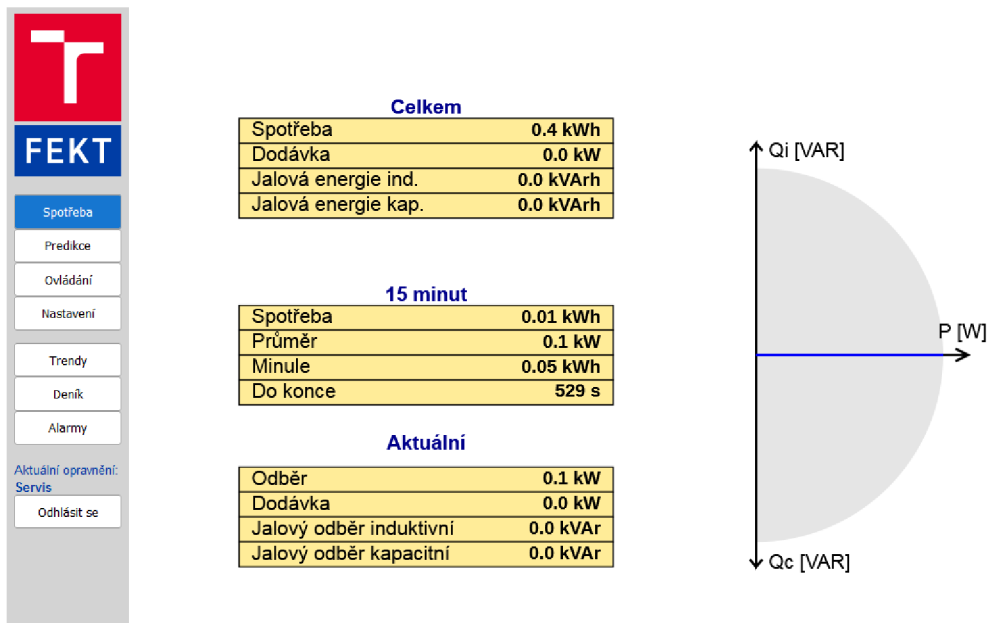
FEKT

Spotřeba
Predikce
Ovládání
Nastavení
Trendy
Deník
Alarmy

Aktuální oprávnění:
Servis

Odhlásit se

Celkem

| Spotřeba | 0.4 kWh |
|---|---|
| Dodávka | 0.0 kW |
| Jalová energie ind. | 0.0 kVArh |
| Jalová energie kap. | 0.0 kVArh |

15 minut

| Spotřeba | 0.01 kWh |
|---|---|
| Průměr | 0.1 kW |
| Minule | 0.05 kWh |
| Do konce | 529 s |

Aktuální

| Odběr | 0.1 kW |
|---|---|
| Dodávka | 0.0 kW |
| Jalový odběr induktivní | 0.0 kVAr |
| Jalový odběr kapacitní | 0.0 kVAr |

Qi [VAR]
P [W]
Qc [VAR]